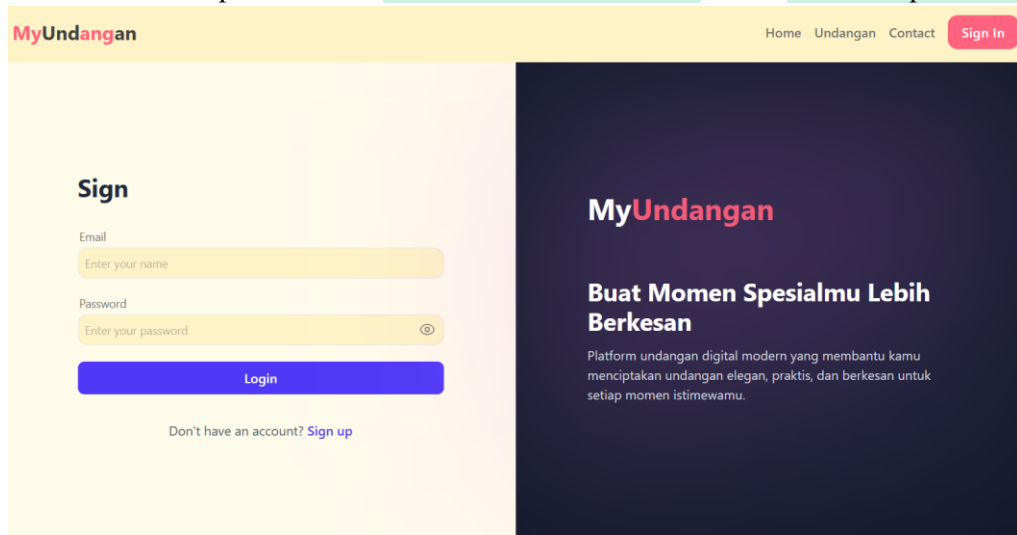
MyUndangan

Home Undangan Contact Sign In

Sign

Email

Enter your name

Password

Enter your password

Login

Don't have an account? Sign up

MyUndangan

Buat Momen Spesialmu Lebih Berkesan

Platform undangan digital modern yang membantu kamu menciptakan undangan elegan, praktis, dan berkesan untuk setiap momen istimewamu.